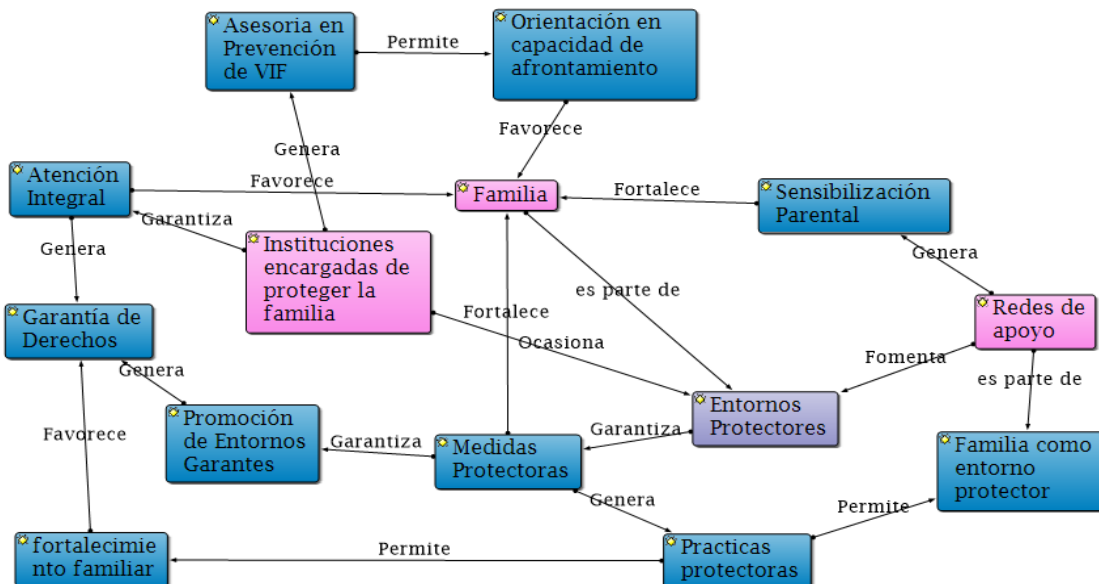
Asesoria en Prevención de VIF

Permite

Orientación en capacidad de afrontamiento

Favorece

Genera

Atención Integral

Favorece

Familia

Fortalece

Sensibilización Parental

Garantiza

Instituciones encargadas de proteger la familia

Genera

es parte de

Genera

Garantía de Derechos

Fortalece

Ocasiona

Redes de apoyo

Fomenta

Genera

es parte de

Promoción de Entornos Garantes

Entornos Protectores

Favorece

Garantiza

Medidas Protectoras

Garantiza

Familia como entorno protector

Genera

Permite

fortalecimiento familiar

Permite

Practicas protectoras